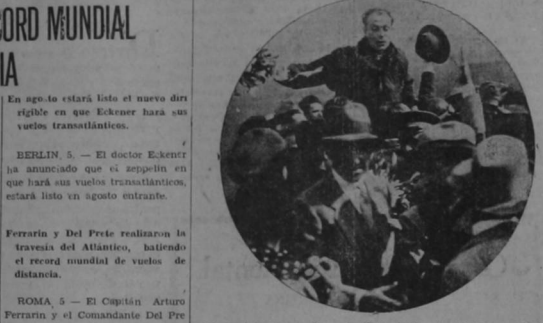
ORD MUNDIAL
IA

En agosto estará listo el nuevo dirigible en que Eckener hará sus vuelos transatlánticos.

BERLIN, 5. — El doctor Eckenr ha anunciado que el zeppelin en que hará sus vuelos transatlánticos, estará listo en agosto entrante.

Ferrarin y Del Prete realizaron la travesía del Atlántico, batiendo el record mundial de vuelos de distancia.

ROMA, 5 — El Capitán Arturo Ferrarin y el Comandante Del Pre